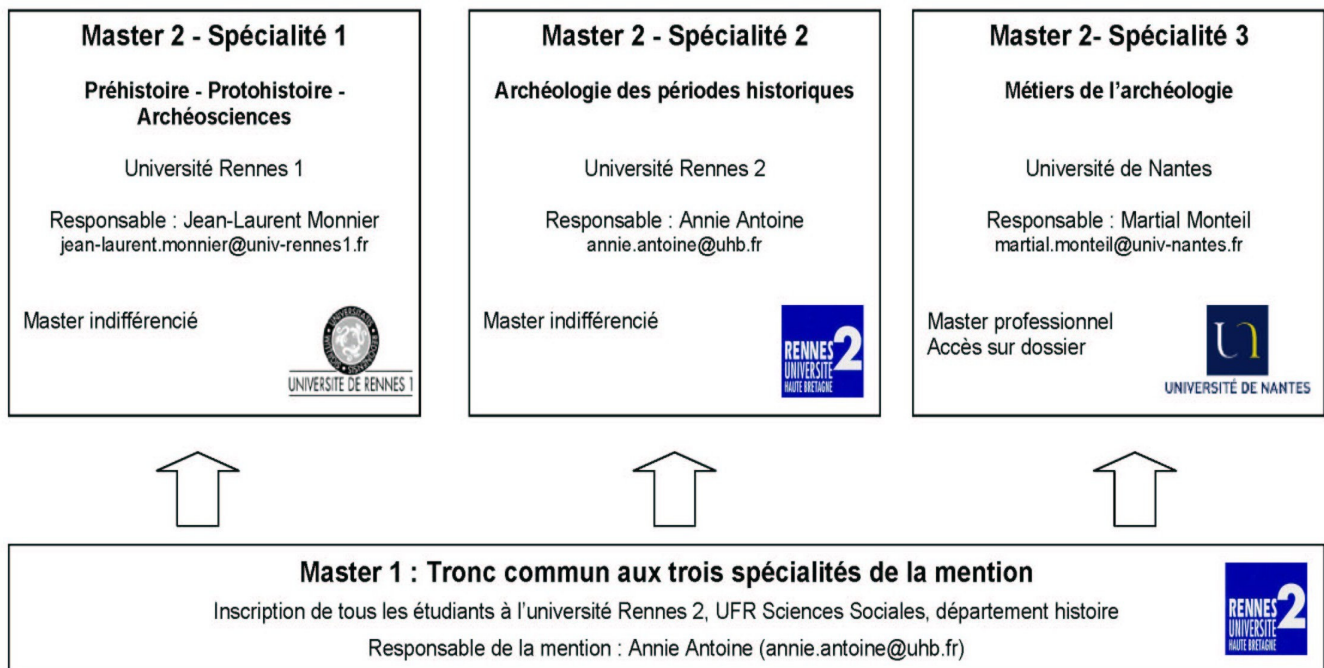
Master 2 - Spécialité 1

Préhistoire - Protohistoire - Archéosciences

Université Rennes 1

Responsable : Jean-Laurent Monnier
jean-laurent.monnier@univ-rennes1.fr

Master indifférencié

UNIVERSITE DE RENNES 1

Master 2 - Spécialité 2

Archéologie des périodes historiques

Université Rennes 2

Responsable : Annie Antoine
annie.antoine@uhb.fr

Master indifférencié

RENNES 2 UNIVERSITE HAUTE BRETAGNE

Master 2- Spécialité 3

Métiers de l'archéologie

Université de Nantes

Responsable : Martial Monteil
martial.monteil@univ-nantes.fr

Master professionnel
Accès sur dossier

UNIVERSITÉ DE NANTES

Master 1 : Tronc commun aux trois spécialités de la mention

Inscription de tous les étudiants à l'université Rennes 2, UFR Sciences Sociales, département histoire

Responsable de la mention : Annie Antoine (annie.antoine@uhb.fr)

RENNES 2 UNIVERSITE HAUTE BRETAGNE